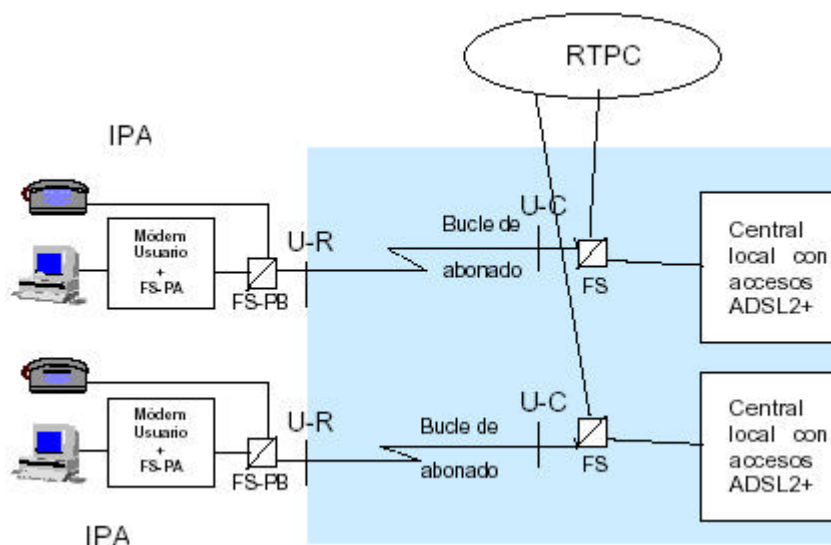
RTPC

IPA

Módem Usuario + FS-PA

FS-PB

U-R

Bucle de abonado

U-C

FS

Central local con accesos ADSL2+

Módem Usuario + FS-PA

FS-PB

U-R

Bucle de abonado

U-C

FS

Central local con accesos ADSL2+

IPA